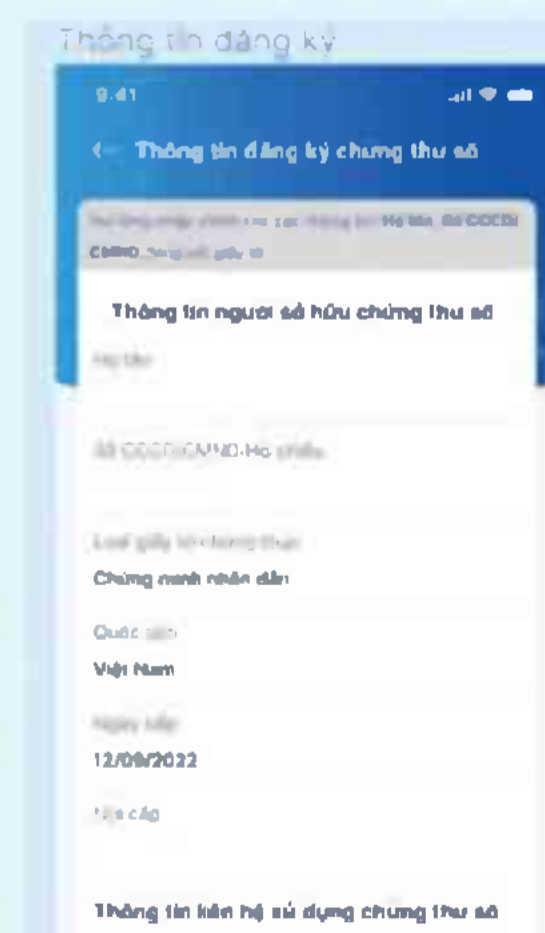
Thông tin đăng ký

9:41

← Thông tin đăng ký chứng thư số

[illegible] Họ tên, Số CCCD/CMND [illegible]

Thông tin người sở hữu chứng thư số

Họ tên

Số CCCD/CMND/Hộ chiếu

Loại giấy tờ chứng thực
Chứng minh nhân dân

Quốc tịch
Việt Nam

Ngày cấp
12/09/2022

Nơi cấp

Thông tin liên hệ sử dụng chứng thư số